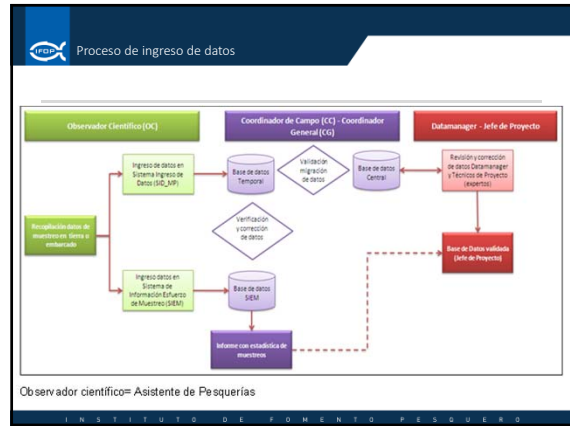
IFOP

Proceso de ingreso de datos

Observador Científico (OC)

Coordinador de Campo (CC) - Coordinador General (CG)

Datamanager - Jefe de Proyecto

Recopilación datos de muestreo en tierra o embarcado

Ingreso de datos en Sistema Ingreso de Datos (SID_MP)

Base de datos Temporal

Validación migración de datos

Base de datos Central

Revisión y corrección de datos Datamanager y Técnicos de Proyecto (expertos)

Verificación y corrección de datos

Base de Datos validada (Jefe de Proyecto)

Ingreso datos en Sistema de Información Esfuerzo de Muestreo (SIEM)

Base de datos SIEM

Informe con estadística de muestreos

Observador científico= Asistente de Pesquerías

I N S T I T U T O D E F O M E N T O P E S Q U E R O